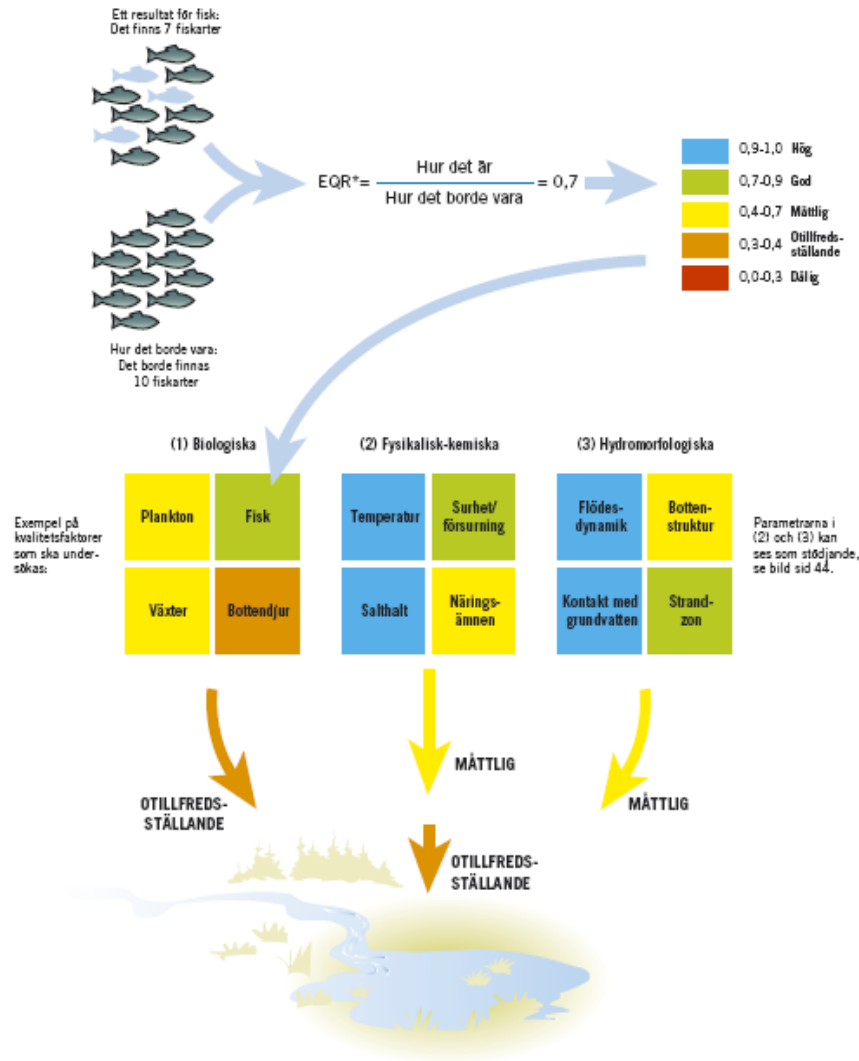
Ett resultat för fisk:
Det finns 7 fiskarter

Hur det borde vara:
Det borde finnas
10 fiskarter

EQR*= $\frac{\text{Hur det är}}{\text{Hur det borde vara}}$ = 0,7

| | |
|---|---|
| 0,9-1,0 | Hög |
| 0,7-0,9 | God |
| 0,4-0,7 | Måttlig |
| 0,3-0,4 | Otillfreds-ställande |
| 0,0-0,3 | Dålig |

Exempel på kvalitetsfaktorer som ska undersökas:

(1) Biologiska

| | |
|---|---|
| Plankton | Fisk |
| Växter | Bottendjur |

(2) Fysikalisk-kemiska

| | |
|---|---|
| Temperatur | Surhet/försurning |
| Salthalt | Näringsämnen |

(3) Hydromorfologiska

| | |
|---|---|
| Flödesdynamik | Bottenstruktur |
| Kontakt med grundvatten | Strandzon |

Parametrarna i (2) och (3) kan ses som stödjande, se bild sid 44.

OTILLFREDS-STÄLLANDE

MÅTTLIG

MÅTTLIG

OTILLFREDS-STÄLLANDE